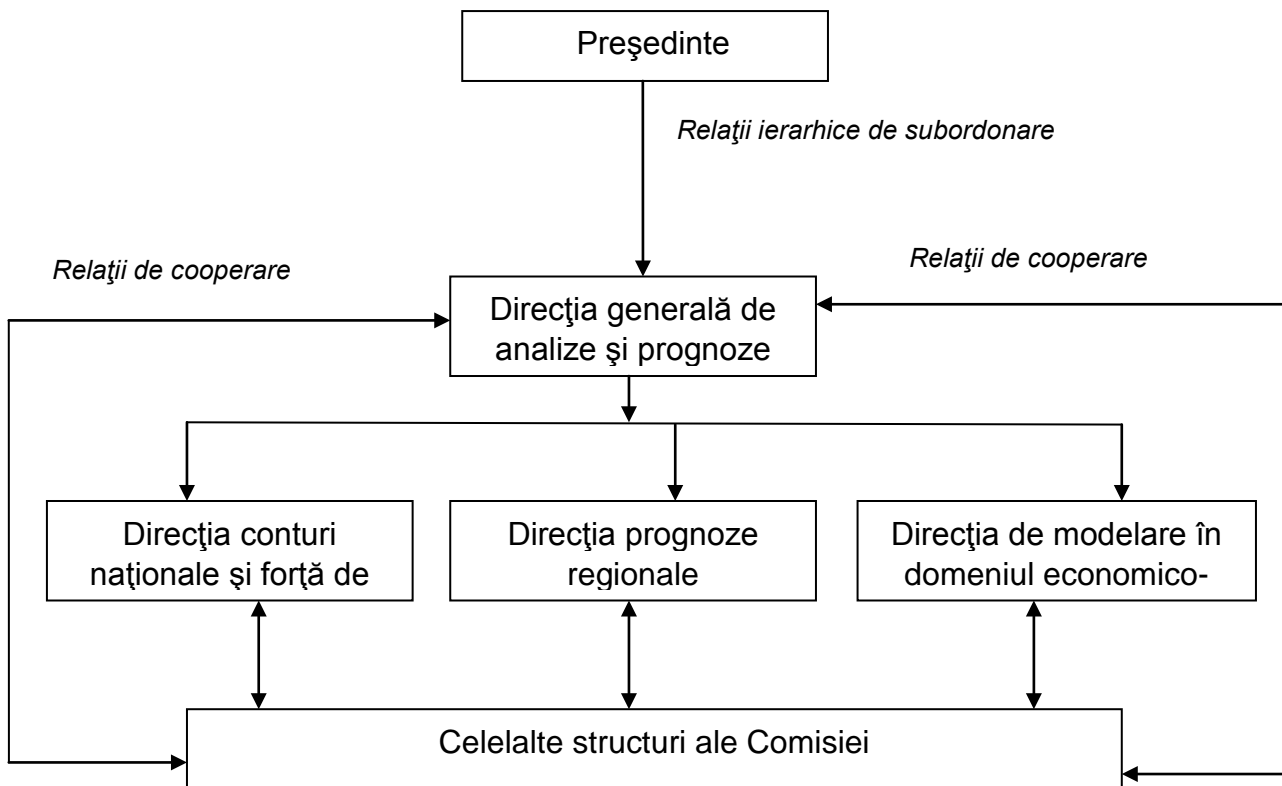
Preşedinte

Relaţii ierarhice de subordonare

Relaţii de cooperare

Relaţii de cooperare

Direcţia generală de analize şi prognoze

Direcţia conturi naţionale şi forţă de

Direcţia prognoze regionale

Direcţia de modelare în domeniul economico-

Celelalte structuri ale Comisiei